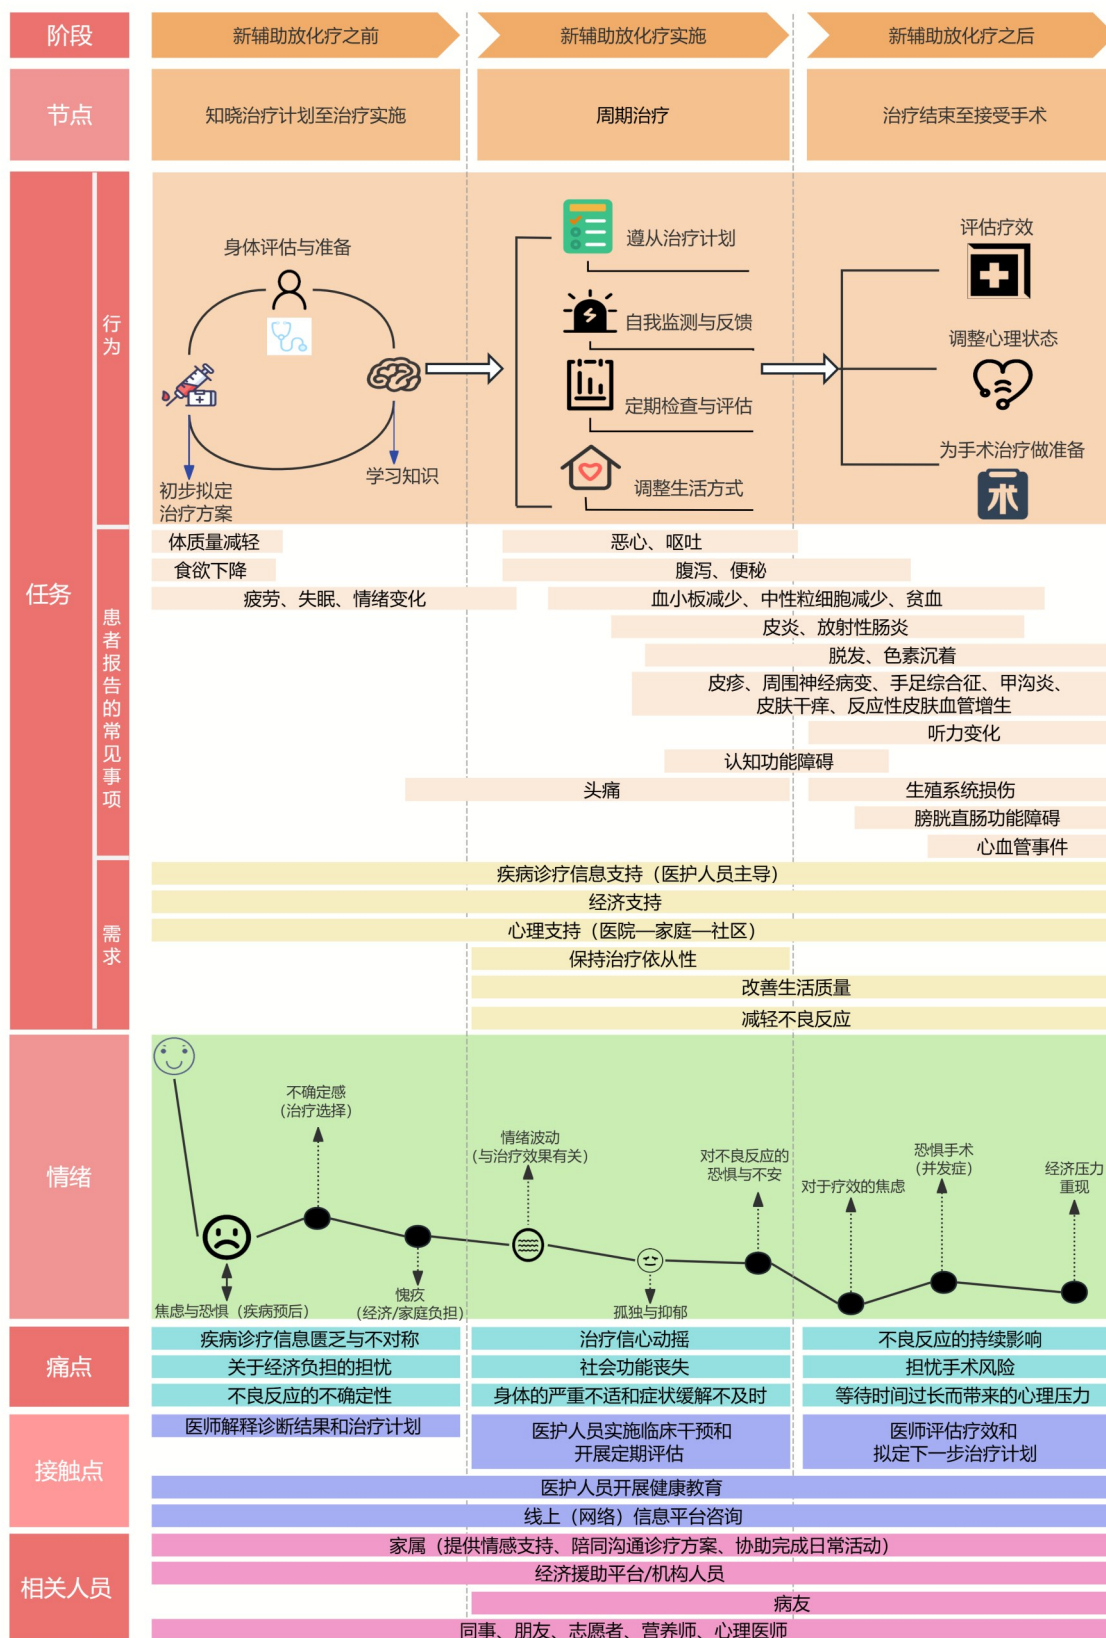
阶段
新辅助放化疗之前
新辅助放化疗实施
新辅助放化疗之后

节点
知晓治疗计划至治疗实施
周期治疗
治疗结束至接受手术

任务
行为
身体评估与准备
初步拟定治疗方案
学习知识
遵从治疗计划
自我监测与反馈
定期检查与评估
调整生活方式
评估疗效
调整心理状态
为手术治疗做准备

患者报告的常见事项
体质量减轻
食欲下降
疲劳、失眠、情绪变化
恶心、呕吐
腹泻、便秘
血小板减少、中性粒细胞减少、贫血
皮炎、放射性肠炎
脱发、色素沉着
皮疹、周围神经病变、手足综合征、甲沟炎、皮肤干痒、反应性皮肤血管增生
听力变化
认知功能障碍
头痛
生殖系统损伤
膀胱直肠功能障碍
心血管事件

需求
疾病诊疗信息支持（医护人员主导）
经济支持
心理支持（医院—家庭—社区）
保持治疗依从性
改善生活质量
减轻不良反应

情绪
不确定感（治疗选择）
情绪波动（与治疗效果有关）
对不良反应的恐惧与不安
对于疗效的焦虑
恐惧手术（并发症）
经济压力重现
焦虑与恐惧（疾病预后）
愧疚（经济/家庭负担）
孤独与抑郁

痛点
疾病诊疗信息匮乏与不对称
关于经济负担的担忧
不良反应的不确定性
治疗信心动摇
社会功能丧失
身体的严重不适和症状缓解不及时
不良反应的持续影响
担忧手术风险
等待时间过长而带来的心理压力

接触点
医师解释诊断结果和治疗计划
医护人员实施临床干预和开展定期评估
医师评估疗效和拟定下一步治疗计划
医护人员开展健康教育
线上（网络）信息平台咨询

相关人员
家属（提供情感支持、陪同沟通诊疗方案、协助完成日常活动）
经济援助平台/机构人员
病友
同事、朋友、志愿者、营养师、心理医师